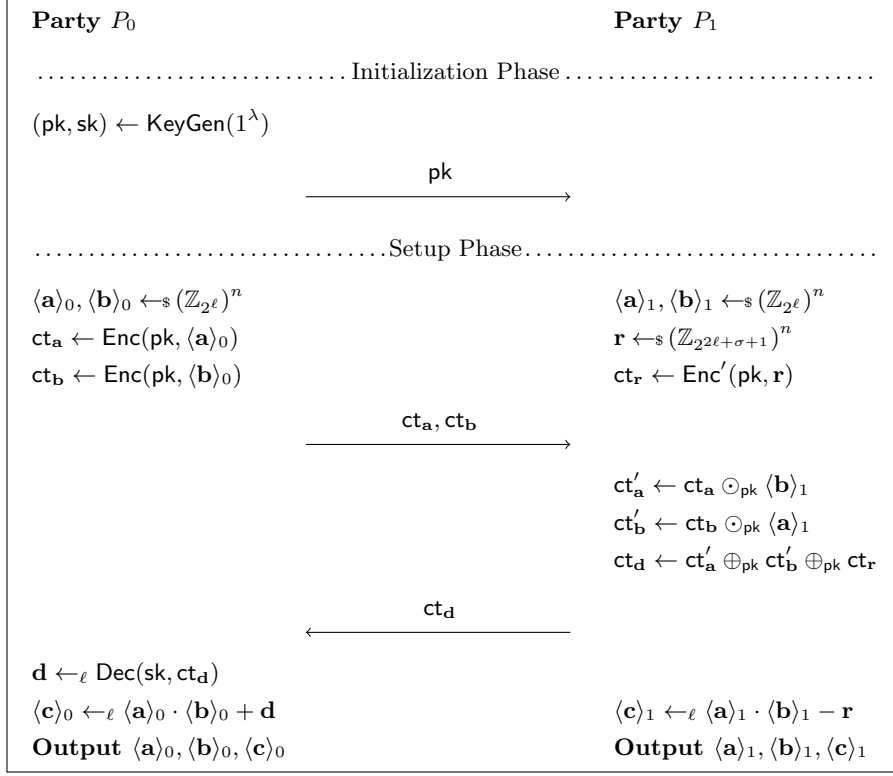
**Party** $P_0$ **Party** $P_1$

Initialization Phase

$(\mathsf{pk}, \mathsf{sk}) \leftarrow \mathsf{KeyGen}(1^\lambda)$

$\mathsf{pk}$

Setup Phase

$\langle \mathbf{a} \rangle_0, \langle \mathbf{b} \rangle_0 \leftarrow_\$ (\mathbb{Z}_{2^\ell})^n$

$\mathsf{ct}_\mathbf{a} \leftarrow \mathsf{Enc}(\mathsf{pk}, \langle \mathbf{a} \rangle_0)$

$\mathsf{ct}_\mathbf{b} \leftarrow \mathsf{Enc}(\mathsf{pk}, \langle \mathbf{b} \rangle_0)$

$\langle \mathbf{a} \rangle_1, \langle \mathbf{b} \rangle_1 \leftarrow_\$ (\mathbb{Z}_{2^\ell})^n$

$\mathbf{r} \leftarrow_\$ (\mathbb{Z}_{2^{2\ell+\sigma+1}})^n$

$\mathsf{ct}_\mathbf{r} \leftarrow \mathsf{Enc}'(\mathsf{pk}, \mathbf{r})$

$\mathsf{ct}_\mathbf{a}, \mathsf{ct}_\mathbf{b}$

$\mathsf{ct}'_\mathbf{a} \leftarrow \mathsf{ct}_\mathbf{a} \odot_{\mathsf{pk}} \langle \mathbf{b} \rangle_1$

$\mathsf{ct}'_\mathbf{b} \leftarrow \mathsf{ct}_\mathbf{b} \odot_{\mathsf{pk}} \langle \mathbf{a} \rangle_1$

$\mathsf{ct}_\mathbf{d} \leftarrow \mathsf{ct}'_\mathbf{a} \oplus_{\mathsf{pk}} \mathsf{ct}'_\mathbf{b} \oplus_{\mathsf{pk}} \mathsf{ct}_\mathbf{r}$

$\mathsf{ct}_\mathbf{d}$

$\mathbf{d} \leftarrow_\ell \mathsf{Dec}(\mathsf{sk}, \mathsf{ct}_\mathbf{d})$

$\langle \mathbf{c} \rangle_0 \leftarrow_\ell \langle \mathbf{a} \rangle_0 \cdot \langle \mathbf{b} \rangle_0 + \mathbf{d}$

**Output** $\langle \mathbf{a} \rangle_0, \langle \mathbf{b} \rangle_0, \langle \mathbf{c} \rangle_0$

$\langle \mathbf{c} \rangle_1 \leftarrow_\ell \langle \mathbf{a} \rangle_1 \cdot \langle \mathbf{b} \rangle_1 - \mathbf{r}$

**Output** $\langle \mathbf{a} \rangle_1, \langle \mathbf{b} \rangle_1, \langle \mathbf{c} \rangle_1$